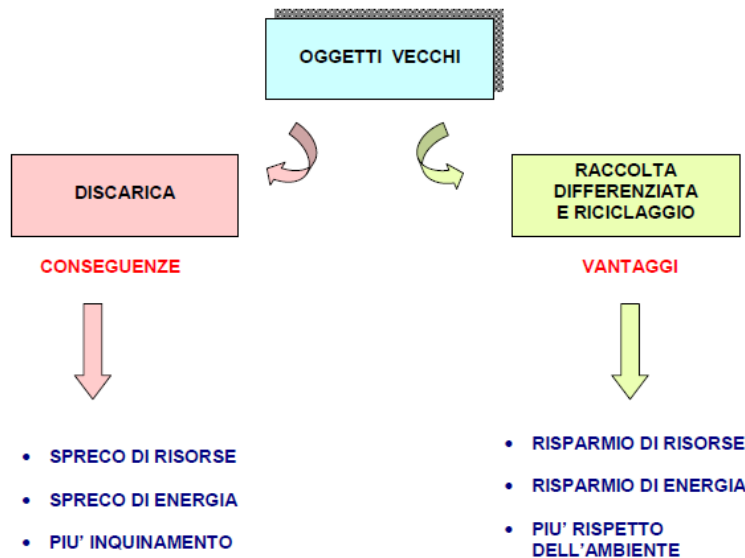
OGGETTI VECCHI

DISCARICA

CONSEGUENZE

- SPRECO DI RISORSE
- SPRECO DI ENERGIA
- PIU' INQUINAMENTO

RACCOLTA DIFFERENZIATA E RICICLAGGIO

VANTAGGI

- RISPARMIO DI RISORSE
- RISPARMIO DI ENERGIA
- PIU' RISPETTO DELL'AMBIENTE